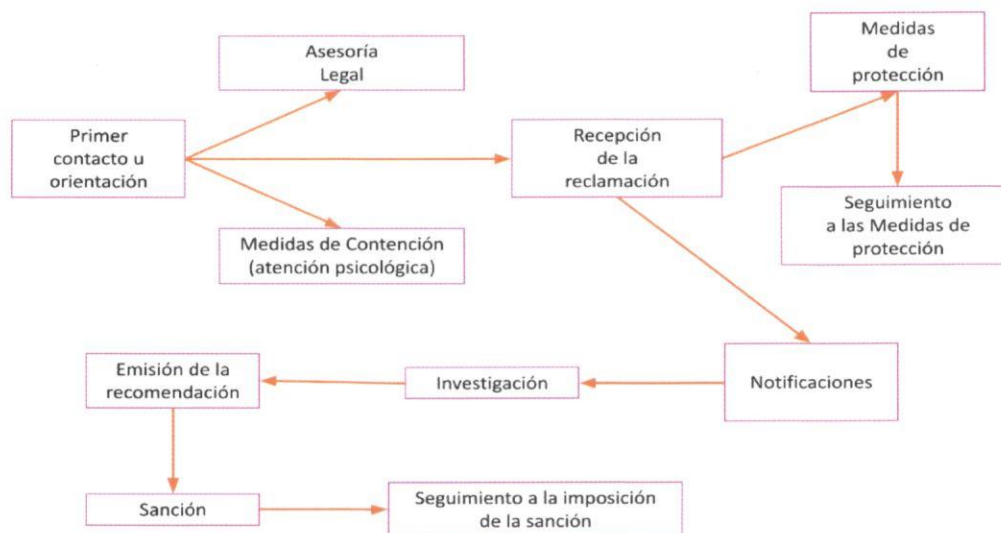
Primer contacto u orientación

Asesoría Legal

Medidas de Contención (atención psicológica)

Recepción de la reclamación

Medidas de protección

Seguimiento a las Medidas de protección

Notificaciones

Investigación

Emisión de la recomendación

Sanción

Seguimiento a la imposición de la sanción